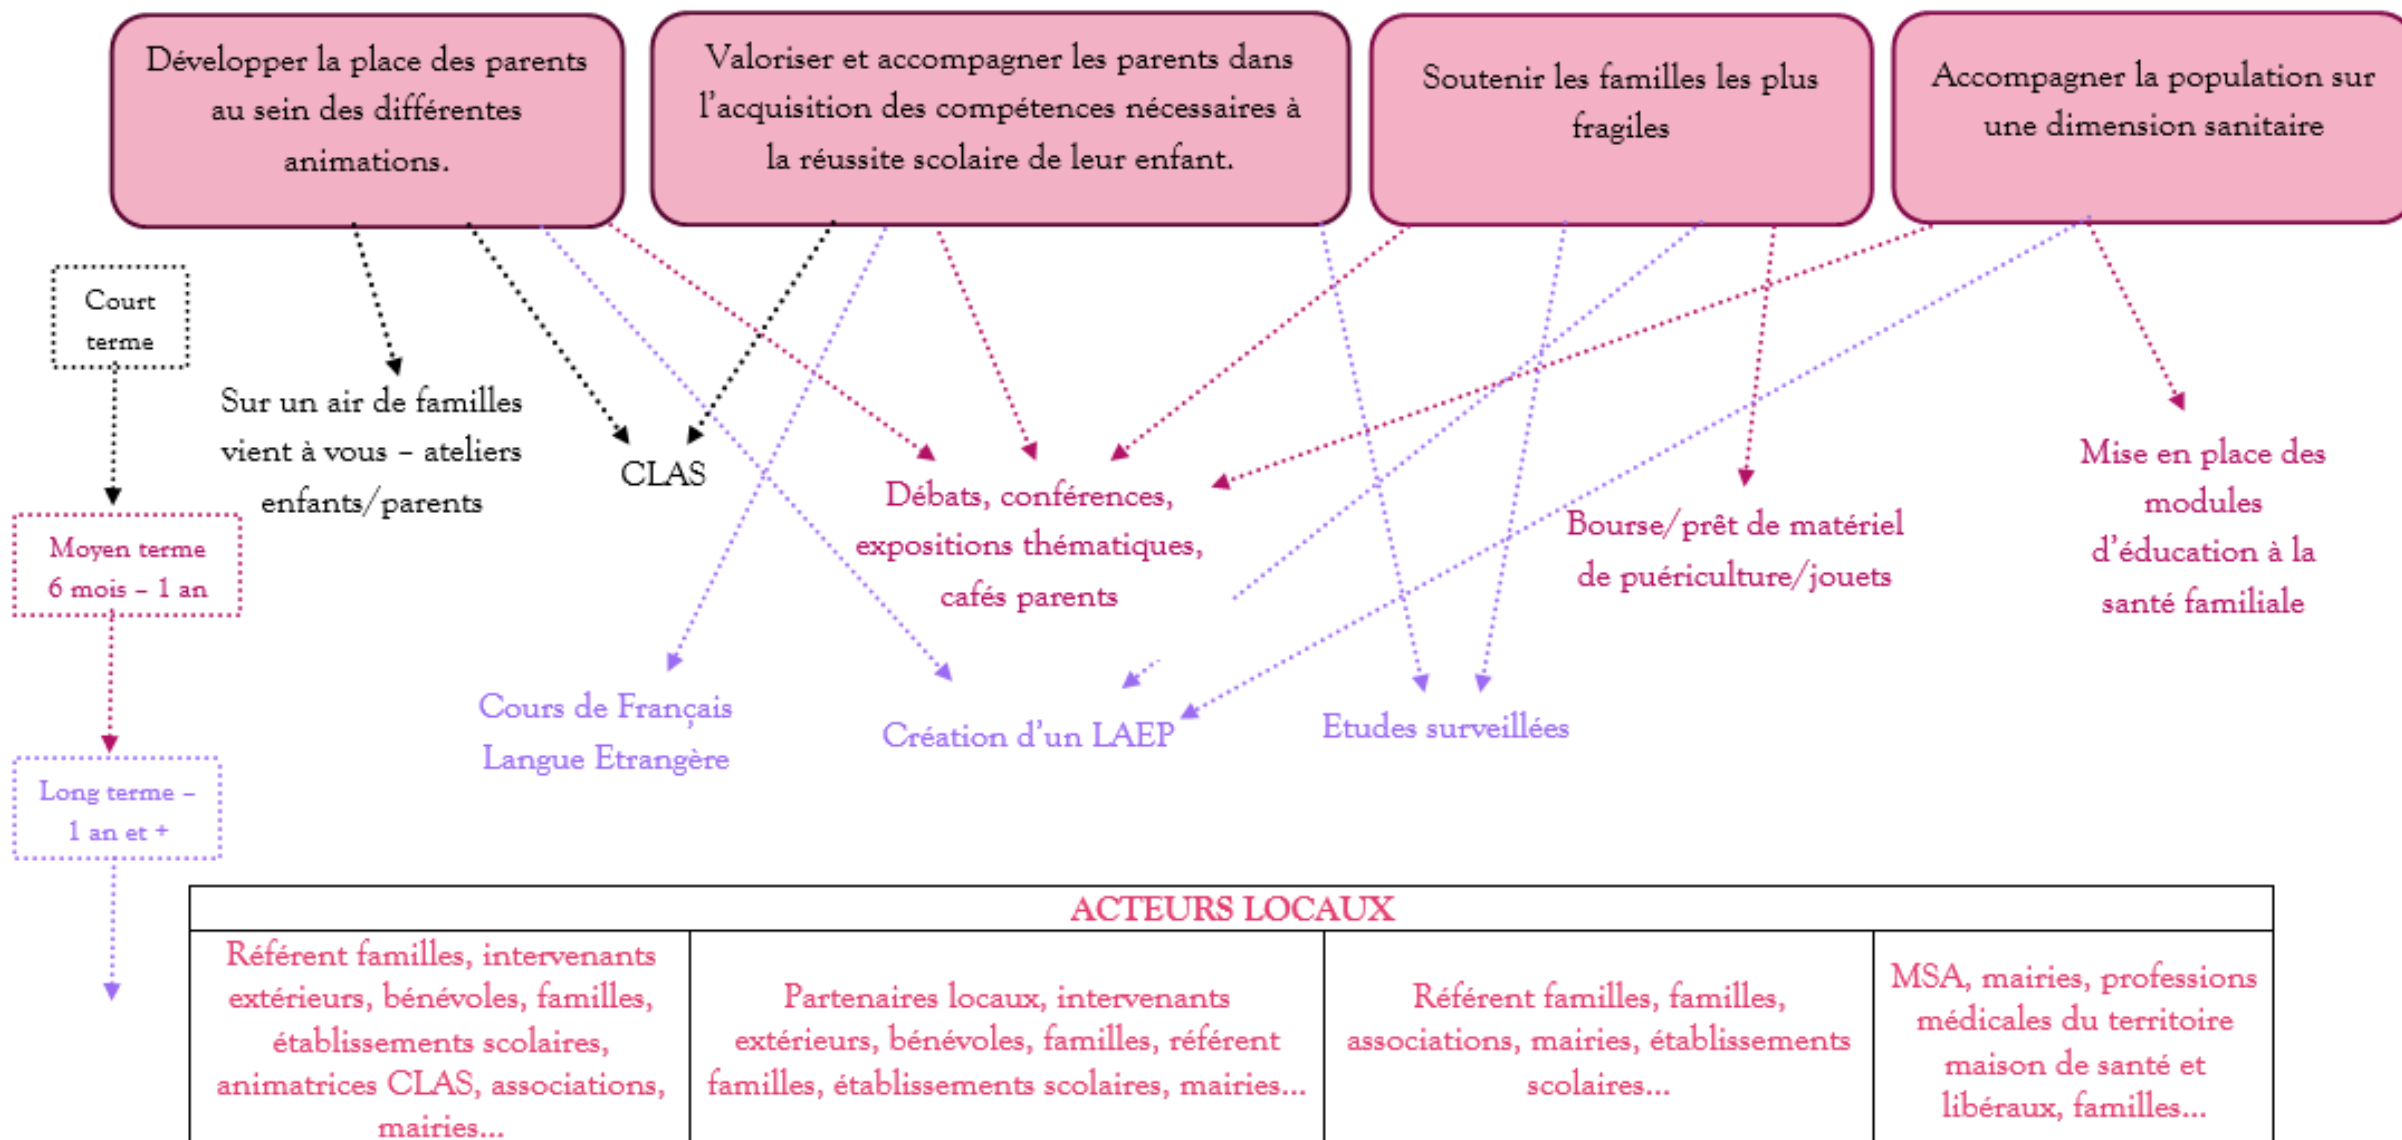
Développer la place des parents au sein des différentes animations.

Valoriser et accompagner les parents dans l'acquisition des compétences nécessaires à la réussite scolaire de leur enfant.

Soutenir les familles les plus fragiles

Accompagner la population sur une dimension sanitaire

Court terme

Moyen terme 6 mois – 1 an

Long terme – 1 an et +

Sur un air de familles vient à vous – ateliers enfants/parents

CLAS

Débats, conférences, expositions thématiques, cafés parents

Bourse/prêt de matériel de puériculture/jouets

Mise en place des modules d'éducation à la santé familiale

Cours de Français Langue Etrangère

Création d'un LAEP

Etudes surveillées

| ACTEURS LOCAUX | | | |
|---|---|---|---|
| Référent familles, intervenants extérieurs, bénévoles, familles, établissements scolaires, animatrices CLAS, associations, mairies… | Partenaires locaux, intervenants extérieurs, bénévoles, familles, référent familles, établissements scolaires, mairies… | Référent familles, familles, associations, mairies, établissements scolaires… | MSA, mairies, professions médicales du territoire maison de santé et libéraux, familles… |